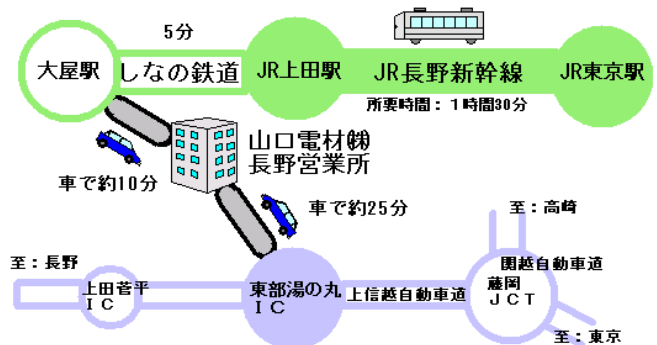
5分
大屋駅
しなの鉄道
JR上田駅
JR長野新幹線
JR東京駅
所要時間：1時間30分
山口電材(株)
長野営業所
車で約10分
車で約25分
至：高崎
関越自動車道
至：長野
上田菅平
IC
東部湯の丸
IC
上信越自動車道
藤岡
JCT
至：東京